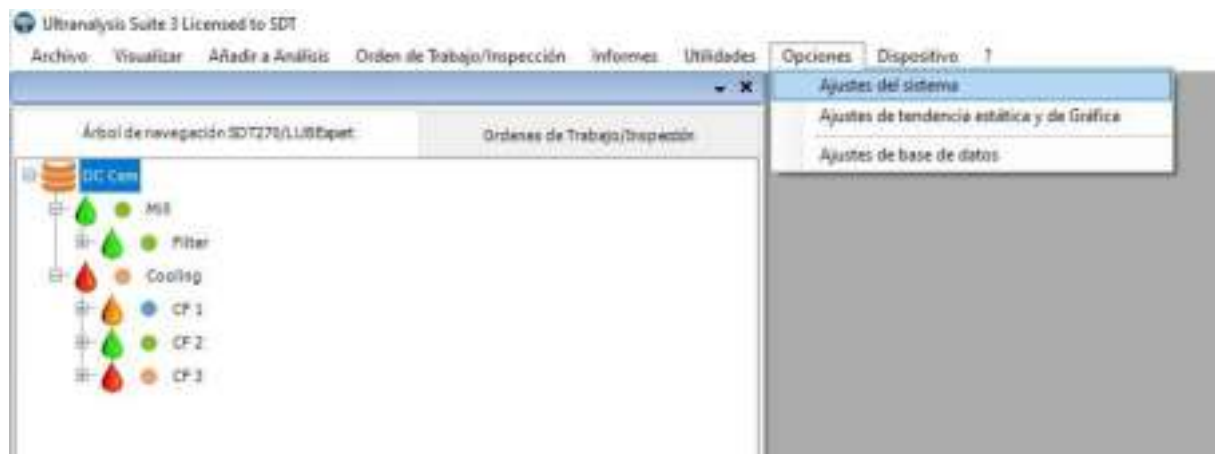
Ultranalysis Suite 3 Licensed to SDT

Archivo Visualizar Añadir a Análisis Orden de Trabajo/Inspección Informes Utilidades Opciones Dispositivo ?

Ajustes del sistema
Ajustes de tendencia estática y de Gráfica
Ajustes de base de datos

Árbol de navegación SDT270/LUBExpert
Ordenes de Trabajo/Inspección

DC Cem
Mill
Filter
Cooling
CF 1
CF 2
CF 3